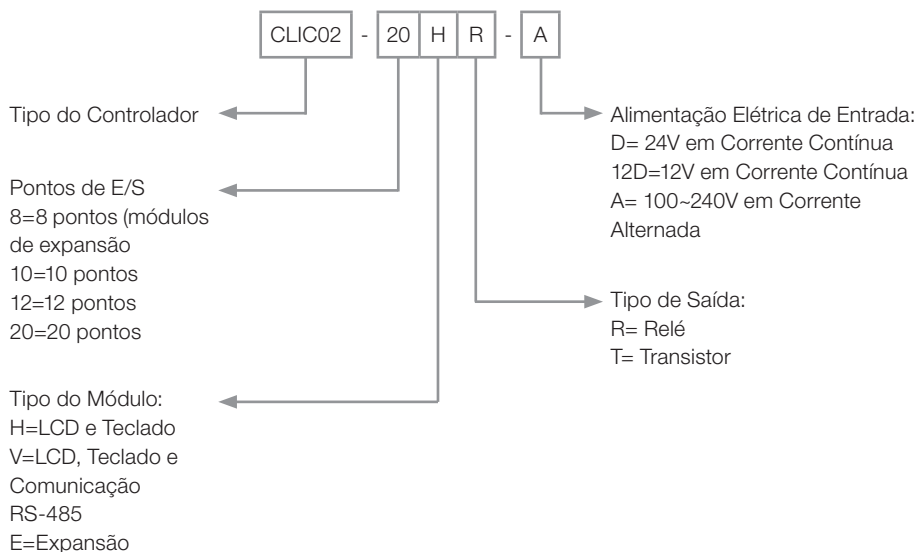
CLIC02 - 20 H R - A

Tipo do Controlador

Pontos de E/S
8=8 pontos (módulos de expansão
10=10 pontos
12=12 pontos
20=20 pontos

Tipo do Módulo:
H=LCD e Teclado
V=LCD, Teclado e Comunicação RS-485
E=Expansão

Alimentação Elétrica de Entrada:
D= 24V em Corrente Contínua
12D=12V em Corrente Contínua
A= 100~240V em Corrente Alternada

Tipo de Saída:
R= Relé
T= Transistor